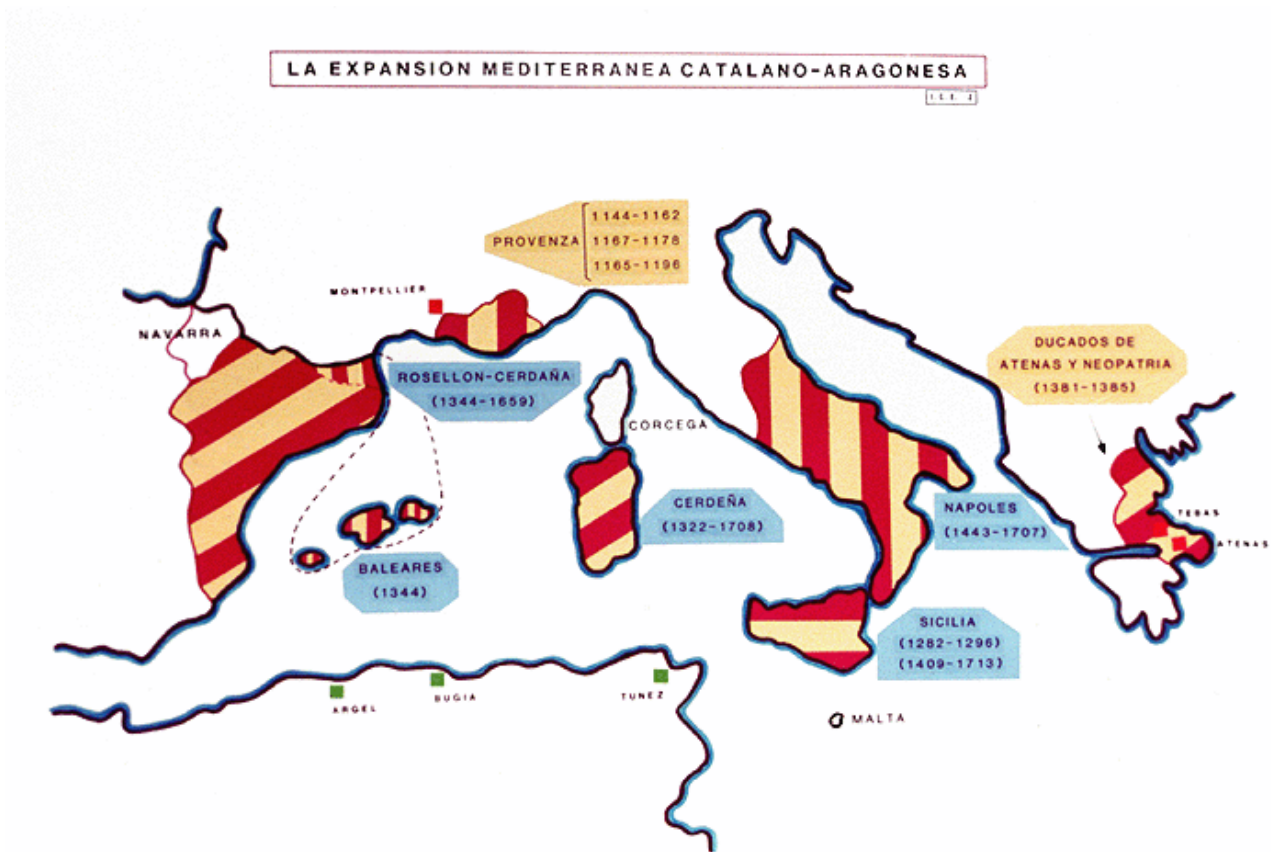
LA EXPANSION MEDITERRANEA CATALANO-ARAGONESA

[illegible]

PROVENZA
1144-1162
1167-1178
1165-1196

MONTPELLIER

NAVARRA

ROSELLON-CERDAÑA
(1344-1659)

CORCEGA

CERDEÑA
(1322-1708)

BALEARES
(1344)

DUCADOS DE ATENAS Y NEOPATRIA
(1381-1385)

NAPOLES
(1443-1707)

TEBAS

ATENAS

SICILIA
(1282-1296)
(1409-1713)

ARGEL

BUGIA

TUNEZ

MALTA